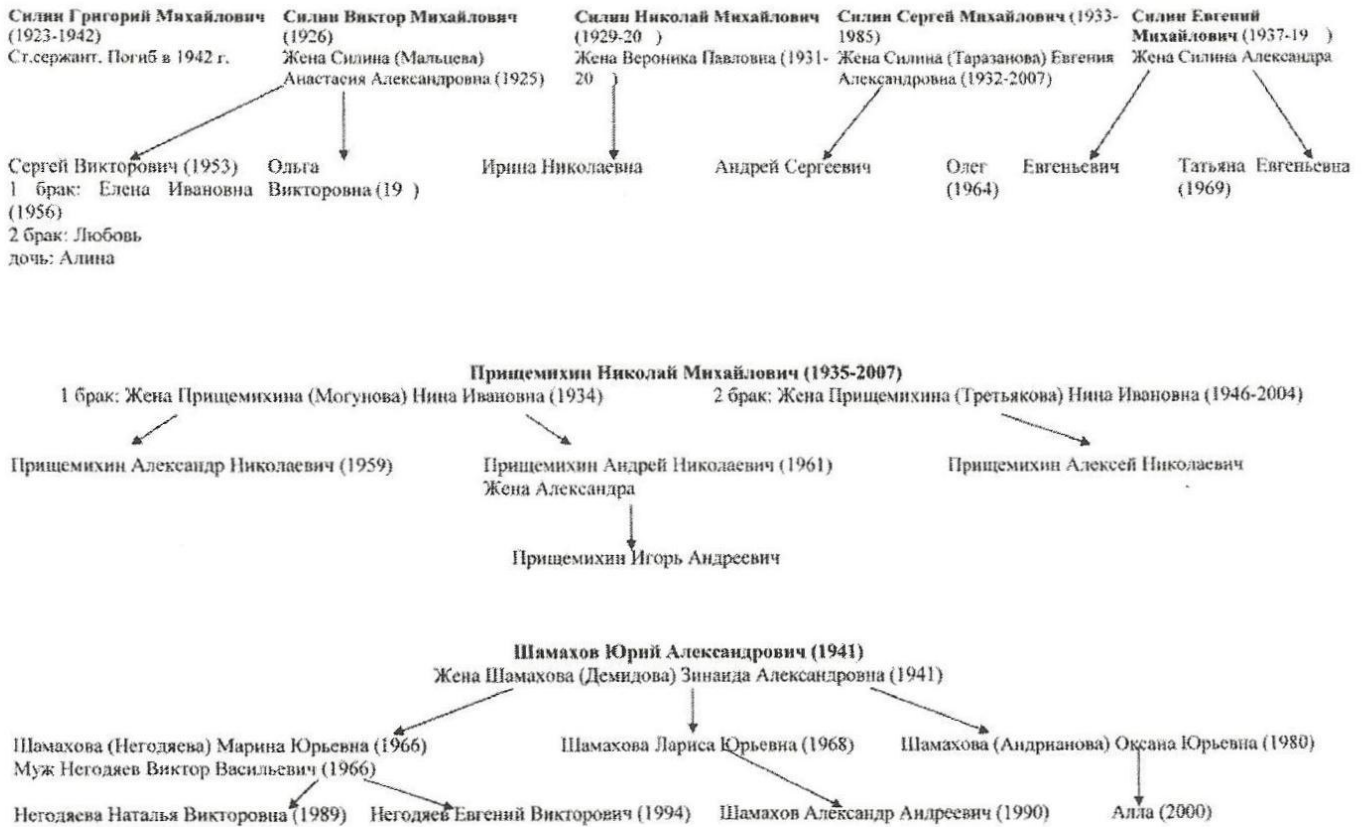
**Силин Григорий Михайлович** (1923-1942)
Ст.сержант. Погиб в 1942 г.

**Силин Виктор Михайлович** (1926)
Жена Силина (Мальцева) Анастасия Александровна (1925)

**Силин Николай Михайлович** (1929-20 )
Жена Вероника Павловна (1931-20 )

**Силин Сергей Михайлович** (1933-1985)
Жена Силина (Таразанова) Евгения Александровна (1932-2007)

**Силин Евгений Михайлович** (1937-19 )
Жена Силина Александра

Сергей Викторович (1953)
1 брак: Елена Ивановна (1956)
2 брак: Любовь
дочь: Алина

Ольга Викторовна (19 )

Ирина Николаевна

Андрей Сергеевич

Олег Евгеньевич (1964)

Татьяна Евгеньевна (1969)

**Прищемихин Николай Михайлович (1935-2007)**
1 брак: Жена Прищемихина (Могунова) Нина Ивановна (1934)
2 брак: Жена Прищемихина (Третьякова) Нина Ивановна (1946-2004)

Прищемихин Александр Николаевич (1959)

Прищемихин Андрей Николаевич (1961)
Жена Александра

Прищемихин Алексей Николаевич

Прищемихин Игорь Андреевич

**Шамахов Юрий Александрович (1941)**
Жена Шамахова (Демидова) Зинаида Александровна (1941)

Шамахова (Негодяева) Марина Юрьевна (1966)
Муж Негодяев Виктор Васильевич (1966)

Шамахова Лариса Юрьевна (1968)

Шамахова (Андрианова) Оксана Юрьевна (1980)

Негодяева Наталья Викторовна (1989)

Негодяев Евгений Викторович (1994)

Шамахов Александр Андреевич (1990)

Алла (2000)